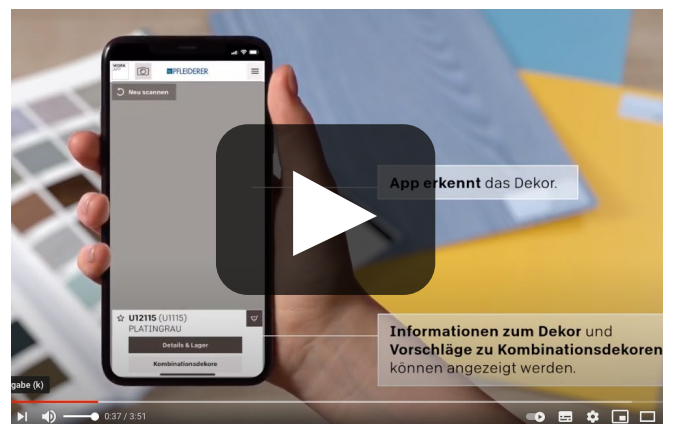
DEKOR APP

PFLEIDERER

Neu scannen

App erkennt das Dekor.

U12115 (U1115)
PLATINGRAU

Details & Lager

Kombinationsdekore

Informationen zum Dekor und Vorschläge zu Kombinationsdekoren können angezeigt werden.

gabe (k)

0:37 / 3:51